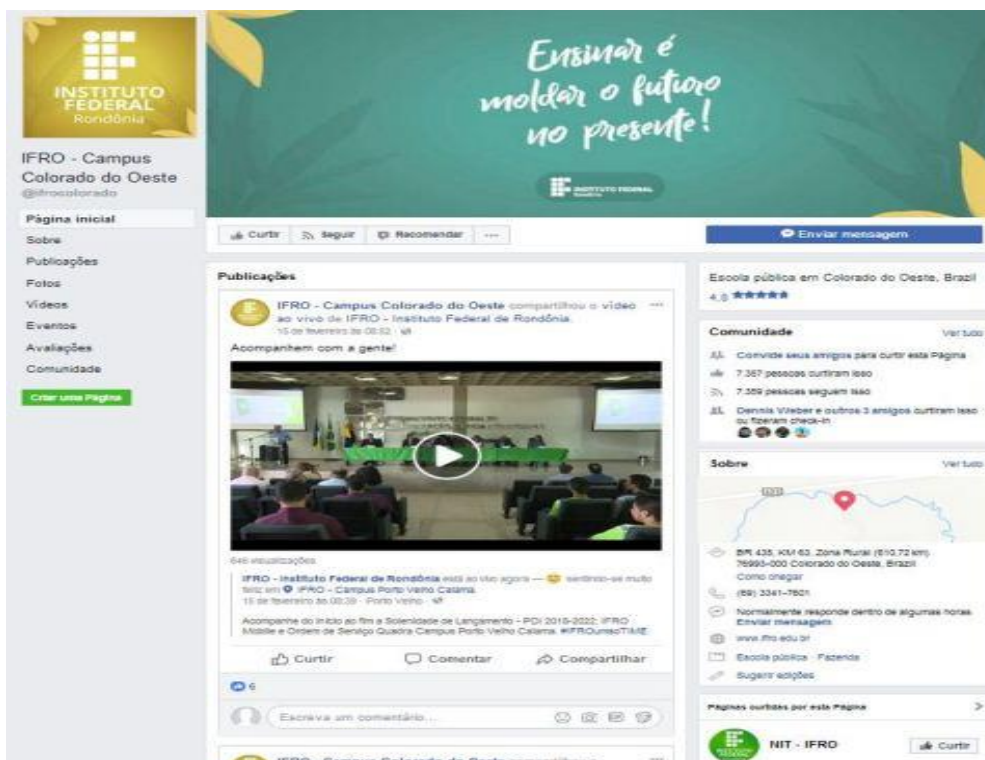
INSTITUTO FEDERAL
Rondônia

IFRO - Campus Colorado do Oeste
@ifrocolorado

Página inicial
Sobre
Publicações
Fotos
Vídeos
Eventos
Avaliações
Comunidade
Criar uma Página

Ensinar é moldar o futuro no presente!

INSTITUTO FEDERAL

Curtir
Seguir
Recomendar
...

Enviar mensagem

Publicações

IFRO - Campus Colorado do Oeste compartilhou o vídeo ao vivo de IFRO - Instituto Federal de Rondônia.
15 de fevereiro às 08:52

Acompanhem com a gente!

646 visualizações

IFRO - Instituto Federal de Rondônia está ao vivo agora — sentindo-se muito feliz em IFRO - Campus Porto Velho Calama.
15 de fevereiro às 08:39 · Porto Velho

Acompanhe do início ao fim a Solenidade de Lançamento - PDI 2018-2022, IFRO Mobile e Ordem de Serviço Quadra Campus Porto Velho Calama. #IFROumsoTIME

Curtir
Comentar
Compartilhar

6

Escreva um comentário...

Escola pública em Colorado do Oeste, Brazil
4,8

Comunidade
Ver tudo

Convide seus amigos para curtir esta Página
7.367 pessoas curtiram isso
7.359 pessoas seguem isso
Dennis Viieber e outros 3 amigos curtiram isso ou fizeram check-in

Sobre
Ver tudo

BR 435, KM 63, Zona Rural (610,72 km)
76993-000 Colorado do Oeste, Brazil
Como chegar
(69) 3341-7601
Normalmente responde dentro de algumas horas.
Enviar mensagem
www.ifro.edu.br
Escola pública · Fazenda
Sugerir edições

Páginas curtidas por esta Página

NIT - IFRO
Curtir

IFRO - Campus Colorado do Oeste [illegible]